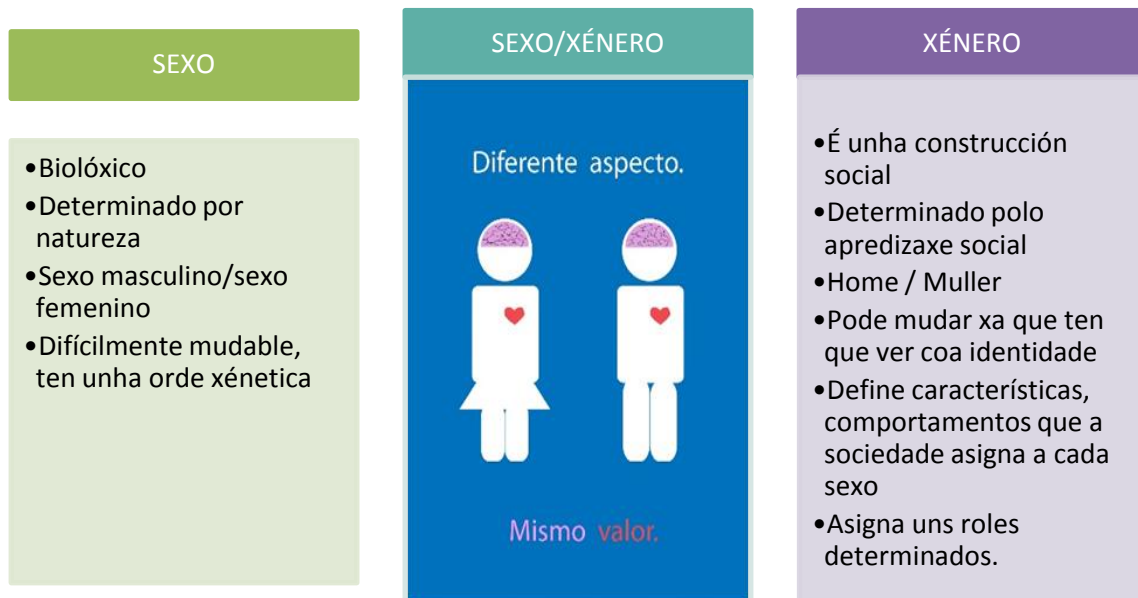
SEXO

•Biolóxico
•Determinado por natureza
•Sexo masculino/sexo femenino
•Difícilmente mudable, ten unha orde xénetica

SEXO/XÉNERO

Diferente aspecto.

Mismo valor.

XÉNERO

•É unha construcción social
•Determinado polo apredizaxe social
•Home / Muller
•Pode mudar xa que ten que ver coa identidade
•Define características, comportamentos que a sociedade asigna a cada sexo
•Asigna uns roles determinados.